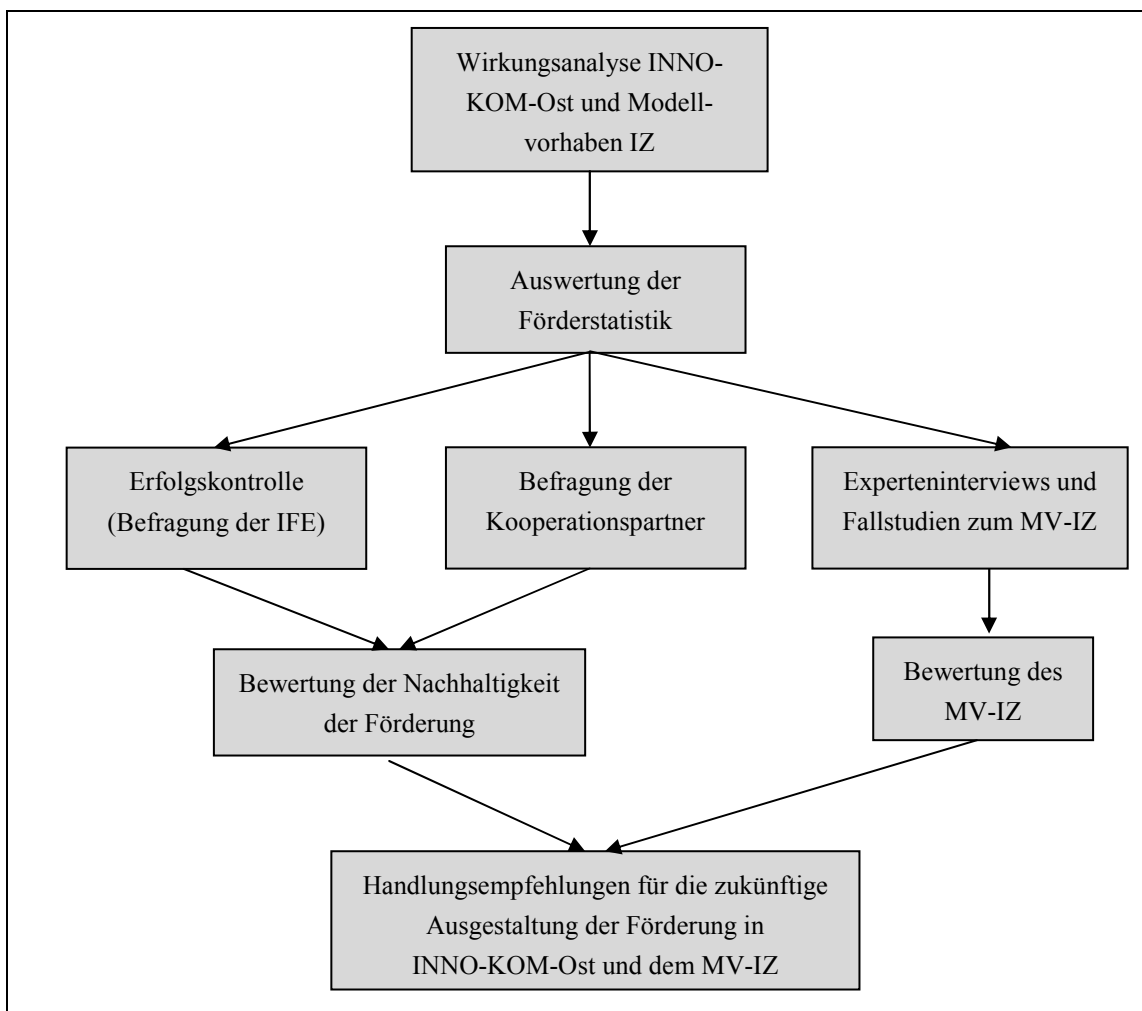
Wirkungsanalyse INNO-KOM-Ost und Modellvorhaben IZ

Auswertung der Förderstatistik

Erfolgskontrolle (Befragung der IFE)

Befragung der Kooperationspartner

Experteninterviews und Fallstudien zum MV-IZ

Bewertung der Nachhaltigkeit der Förderung

Bewertung des MV-IZ

Handlungsempfehlungen für die zukünftige Ausgestaltung der Förderung in INNO-KOM-Ost und dem MV-IZ